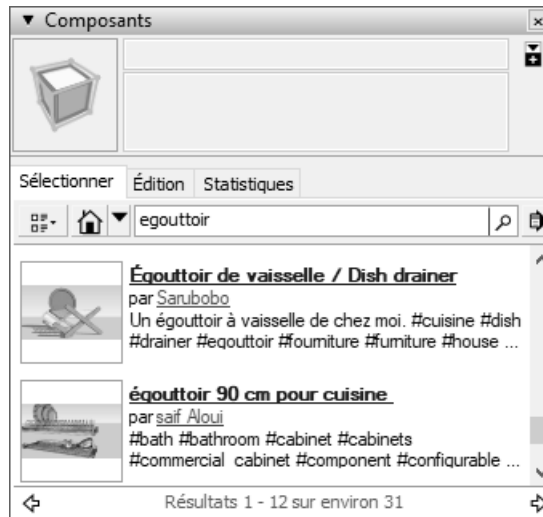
▼ Composants

Sélectionner Édition Statistiques

egouttoir

Égouttoir de vaisselle / Dish drainer
par Sarubobo
Un égouttoir à vaisselle de chez moi. #cuisine #dish #drainer #egouttoir #fourniture #furniture #house ...

égouttoir 90 cm pour cuisine
par saif Aloui
#bath #bathroom #cabinet #cabinets #commercial cabinet #component #configurable ...

Résultats 1 - 12 sur environ 31